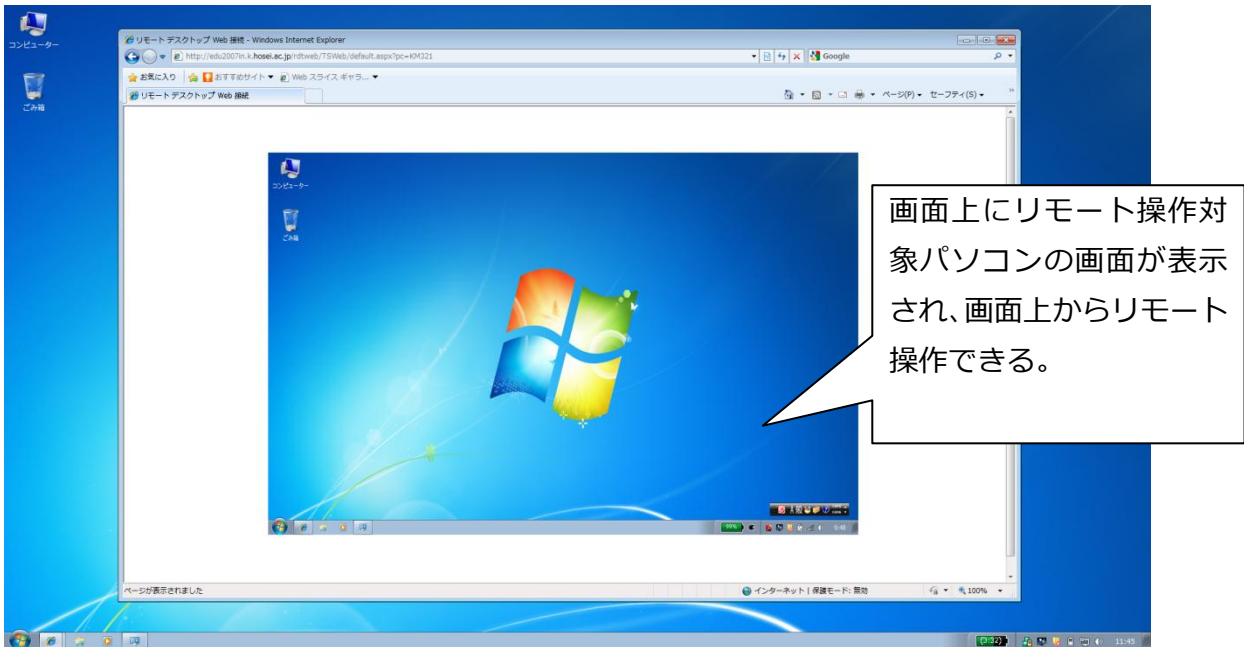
コンピューター

ごみ箱

リモート デスクトップ Web 接続 - Windows Internet Explorer

http://edu2007in.k.hosei.ac.jp/rdtweb/TSWeb/default.aspx?pc=KM321

Google

お気に入り | おすすめサイト ▼ Web スライス ギャラ... ▼

リモート デスクトップ Web 接続

ページ(P) ▼ セーフティ(S) ▼

コンピューター

ごみ箱

画面上にリモート操作対象パソコンの画面が表示され、画面上からリモート操作できる。

99%

9:48

ページが表示されました

インターネット | 保護モード: 無効

100%

11:45